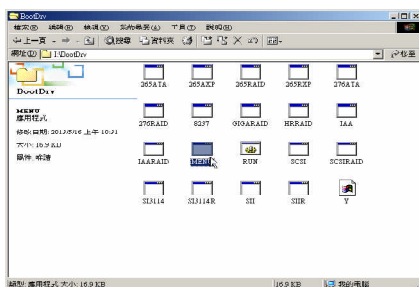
BootDrv
檔案(F) 編輯(E) 檢視(V) 我的最愛(A) 工具(T) 說明(H)
上一頁 搜尋 資料夾
網址(D) I:\BootDrv
BootDrv
MENU
應用程式
修改日期: 2013/8/16 上午 10:31
大小: 16.9 KB
屬性: 唯讀
265ATA
265AXP
265RAID
265RXP
276ATA
276RAID
8237
GIGARAID
HRRAID
IAA
IAARAID
MENU
RUN
SCSI
SCSIRAID
SI3114
SI3114R
SII
SIIR
Y
類型: 應用程式 大小: 16.9 KB
16.9 KB
我的電腦